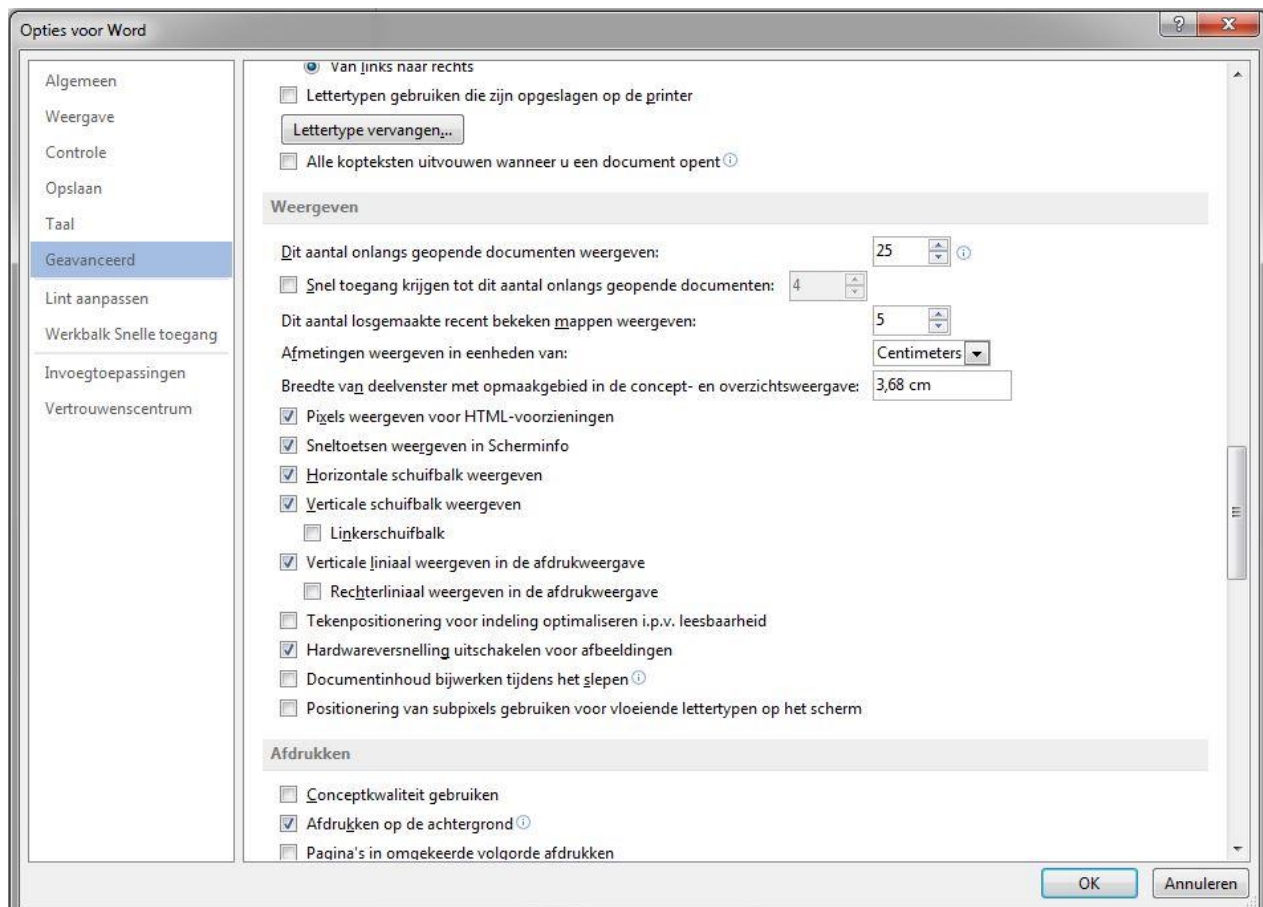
Opties voor Word

Algemeen
Weergave
Controle
Opslaan
Taal
Geavanceerd
Lint aanpassen
Werkbalk Snelle toegang
Invoegtoepassingen
Vertrouwenscentrum

Van links naar rechts
Lettertypen gebruiken die zijn opgeslagen op de printer
Lettertype vervangen...
Alle kopteksten uitvouwen wanneer u een document opent

Weergeven

Dit aantal onlangs geopende documenten weergeven: 25
Snel toegang krijgen tot dit aantal onlangs geopende documenten: 4
Dit aantal losgemaakte recent bekeken mappen weergeven: 5
Afmetingen weergeven in eenheden van: Centimeters
Breedte van deelvenster met opmaakgebied in de concept- en overzichtsweergave: 3,68 cm
Pixels weergeven voor HTML-voorzieningen
Sneltoetsen weergeven in Scherminfo
Horizontale schuifbalk weergeven
Verticale schuifbalk weergeven
Linkerschuifbalk
Verticale liniaal weergeven in de afdrukweergave
Rechterliniaal weergeven in de afdrukweergave
Tekenpositionering voor indeling optimaliseren i.p.v. leesbaarheid
Hardwareversnelling uitschakelen voor afbeeldingen
Documentinhoud bijwerken tijdens het slepen
Positionering van subpixels gebruiken voor vloeiende lettertypen op het scherm

Afdrukken

Conceptkwaliteit gebruiken
Afdrukken op de achtergrond
Pagina's in omgekeerde volgorde afdrukken

OK
Annuleren